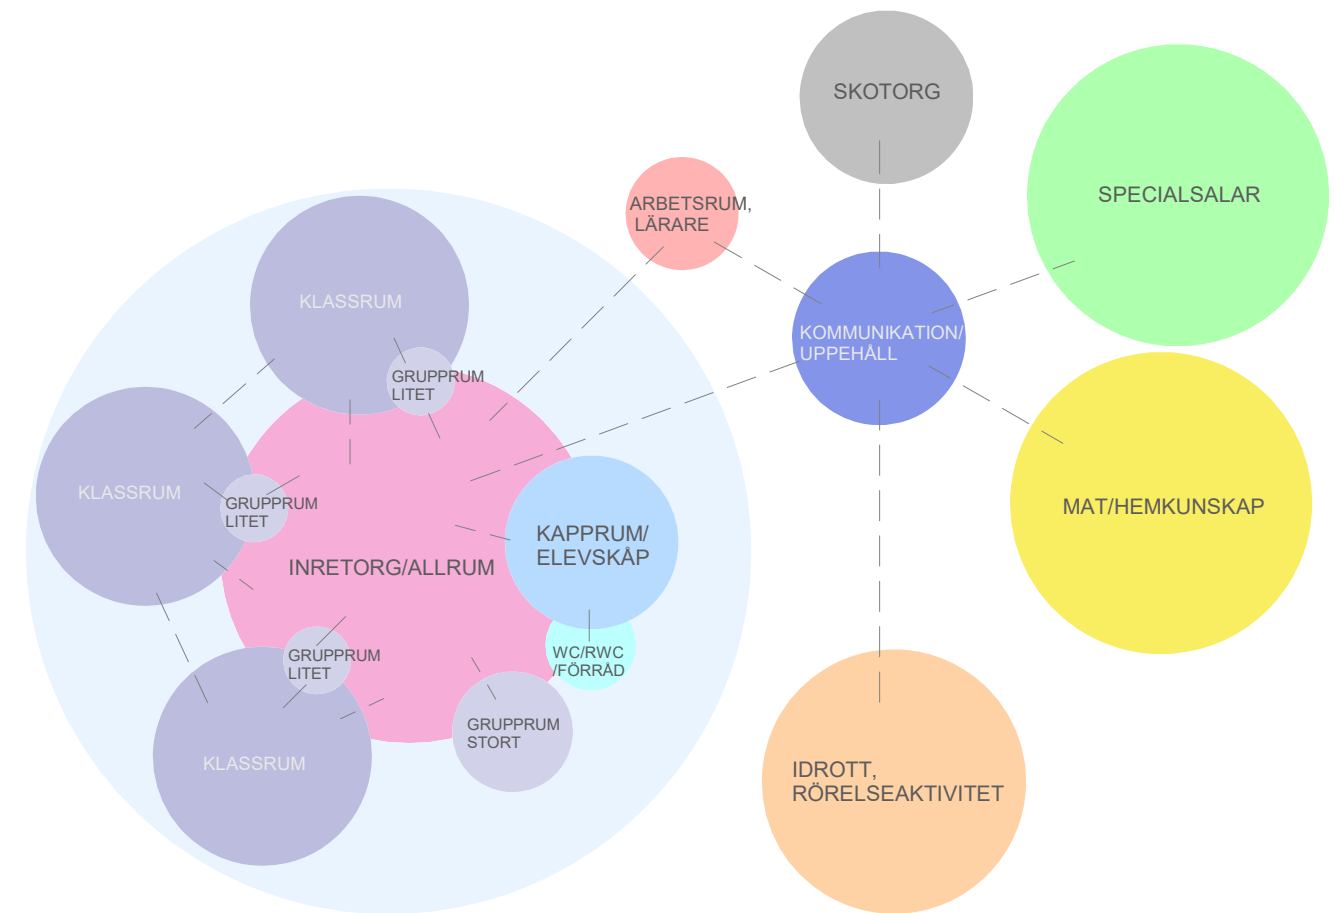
SKOTORG

SPECIALSALAR

ARBETSRUM, LÄRARE

KOMMUNIKATION/ UPPEHÅLL

KLASSRUM

GRUPPRUM LITET

KLASSRUM

GRUPPRUM LITET

INRETORG/ALLRUM

KAPPRUM/ ELEVSKÅP

MAT/HEMKUNSKAP

WC/RWC /FÖRRÅD

GRUPPRUM LITET

GRUPPRUM STORT

KLASSRUM

IDROTT, RÖRELSEAKTIVITET